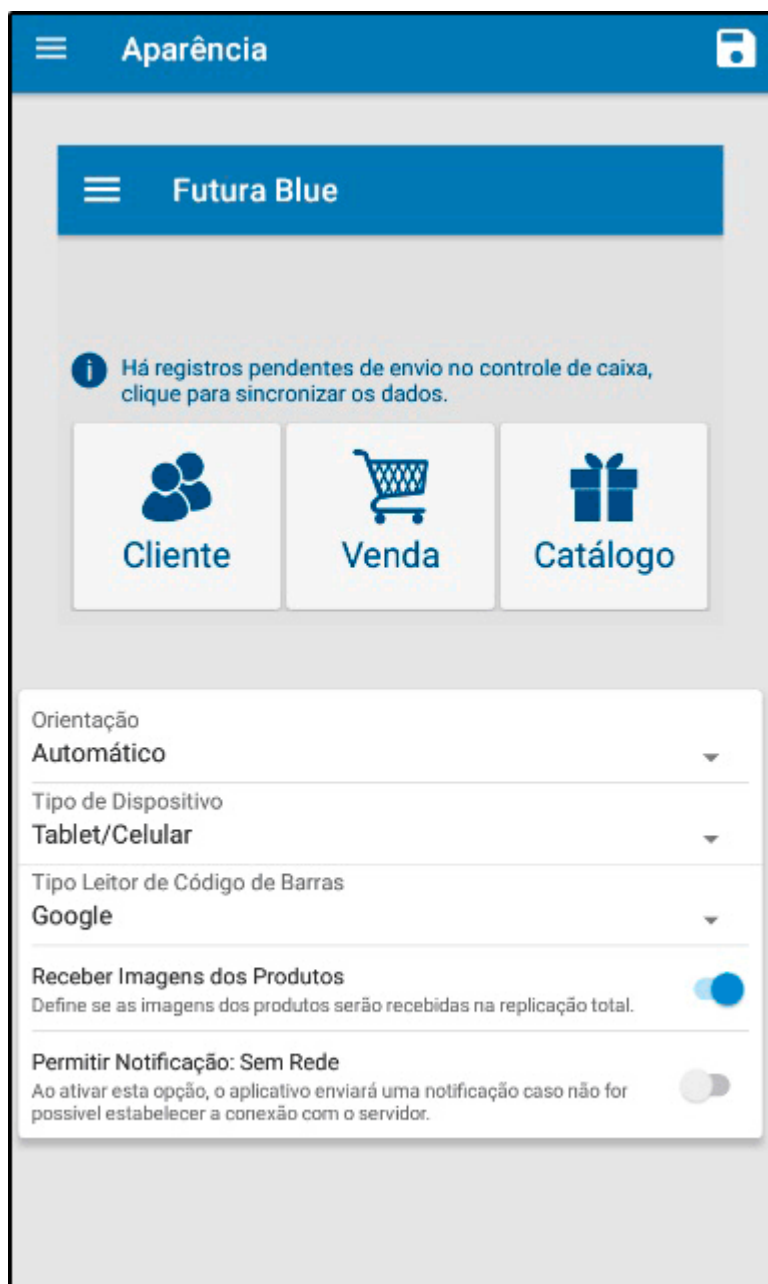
Aparência

Futura Blue

Há registros pendentes de envio no controle de caixa, clique para sincronizar os dados.

Cliente

Venda

Catálogo

Orientação
Automático

Tipo de Dispositivo
Tablet/Celular

Tipo Leitor de Código de Barras
Google

Receber Imagens dos Produtos
Define se as imagens dos produtos serão recebidas na replicação total.

Permitir Notificação: Sem Rede
Ao ativar esta opção, o aplicativo enviará uma notificação caso não for possível estabelecer a conexão com o servidor.